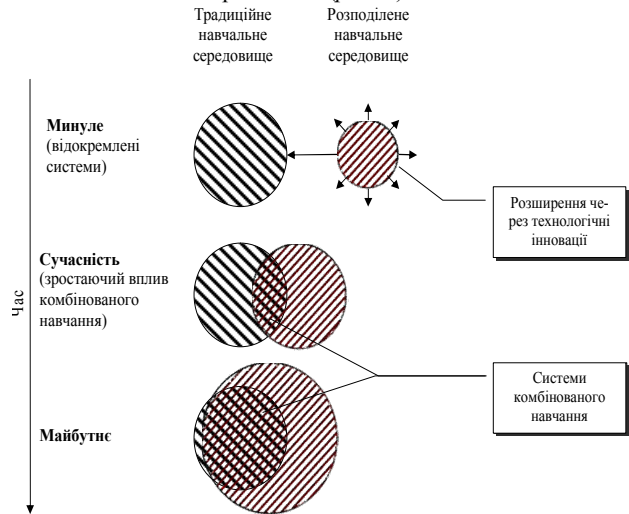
Традиційне навчальне середовище

Розподілене навчальне середовище

Минуле (відокремлені системи)

Розширення через технологічні інновації

Сучасність (зростаючий вплив комбінованого навчання)

Час

Системи комбінованого навчання

Майбутнє